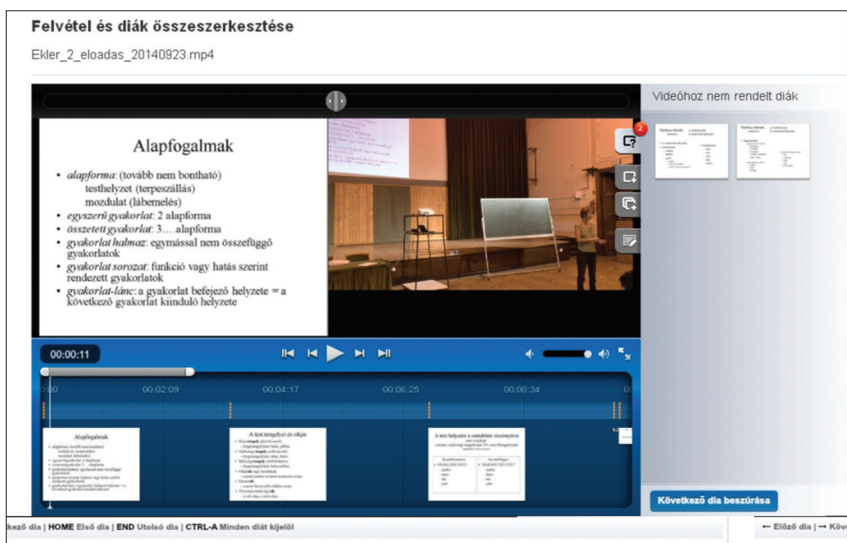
Felvétel és diák összeszerkesztése

Ekler_2_eloadas_20140923.mp4

Videóhoz nem rendelt diák

Alapfogalmak

- *alapforma*: (tovább nem bontható) testhelyzet (terpeszállás) mozdulat (lábemelés)
- *egyszerű gyakorlat*: 2 alapforma
- *összetett gyakorlat*: 3….alapforma
- *gyakorlat halmaz*: egymással nem összefüggő gyakorlatok
- *gyakorlat sorozat*: funkció vagy hatás szerint rendezett gyakorlatok
- *gyakorlat-lánc*: a gyakorlat befejező helyzete = a következő gyakorlat kiinduló helyzete

2

00:00:11

0:00

00:02:09

00:04:17

00:06:25

00:08:34

Alapfogalmak

A test tengelyei és síkjai

A test helyzete a szamkhez viszonyítva

Következő dia beszúrása

kező dia | HOME Első dia | END Utolsó dia | CTRL-A Minden diát kijelöl

← Előző dia | → Köv